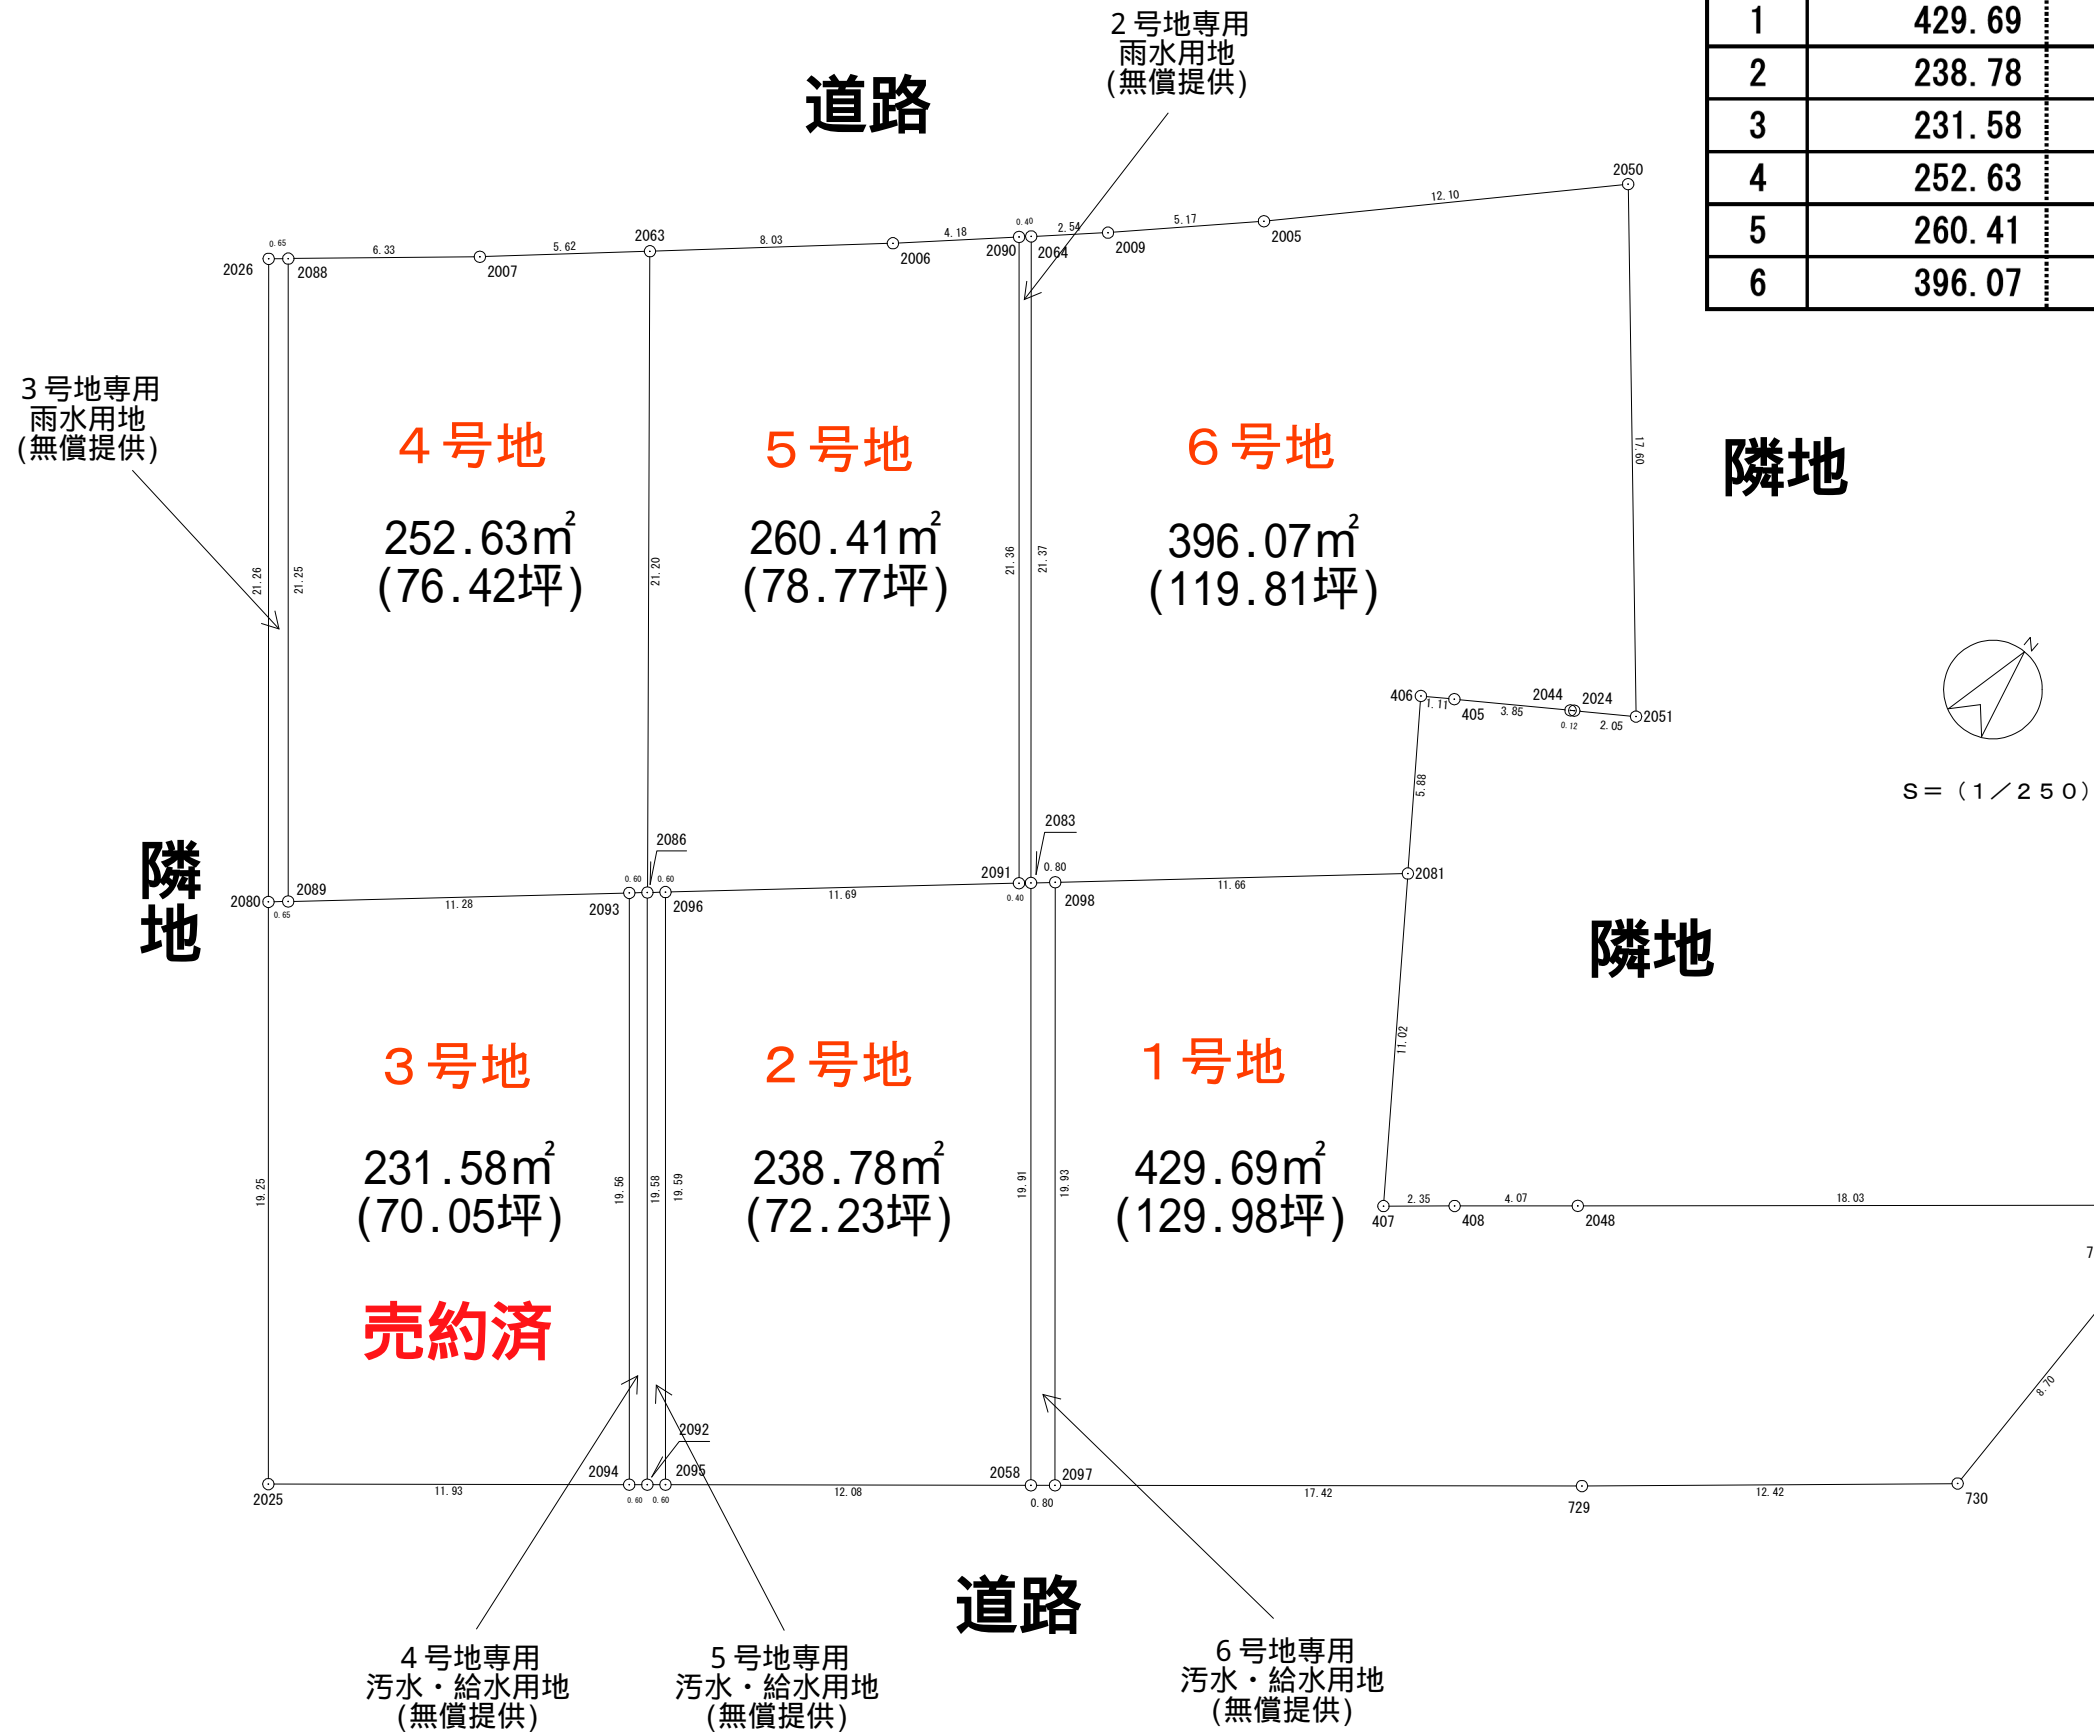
| 1 | 429.69 |
|---|---|
| 2 | 238.78 |
| 3 | 231.58 |
| 4 | 252.63 |
| 5 | 260.41 |
| 6 | 396.07 |

道路

２号地専用
雨水用地
(無償提供)

3号地専用
雨水用地
(無償提供)

2026 0.65 2088 6.33 2007 5.62 2063 8.03 2006 4.18 0.40 2090 2064 2.54 2009 5.17 2005 12.10 2050

４号地
252.63m²
(76.42坪)

５号地
260.41m²
(78.77坪)

６号地
396.07m²
(119.81坪)

隣地

21.26 21.25 21.20 21.36 21.37 17.60

406 1.11 405 3.85 2044 2024 0.12 2.05 2051

S＝（１／２５０）

N

5.88

2083
2086
0.80

隣地

2080 0.65 2089 11.28 2093 0.60 0.60 2096 11.69 2091 0.40 2098 11.66 2081

隣地

３号地
231.58m²
(70.05坪)

売約済

２号地
238.78m²
(72.23坪)

１号地
429.69m²
(129.98坪)

19.25 19.56 19.58 19.59 19.91 19.93 11.02

407 2.35 408 4.07 2048 18.03

7

8.70

2092
2025 11.93 2094 0.60 0.60 2095 12.08 2058 0.80 2097 17.42 729 12.42 730

道路

4号地専用
汚水・給水用地
(無償提供)

5号地専用
汚水・給水用地
(無償提供)

6号地専用
汚水・給水用地
(無償提供)